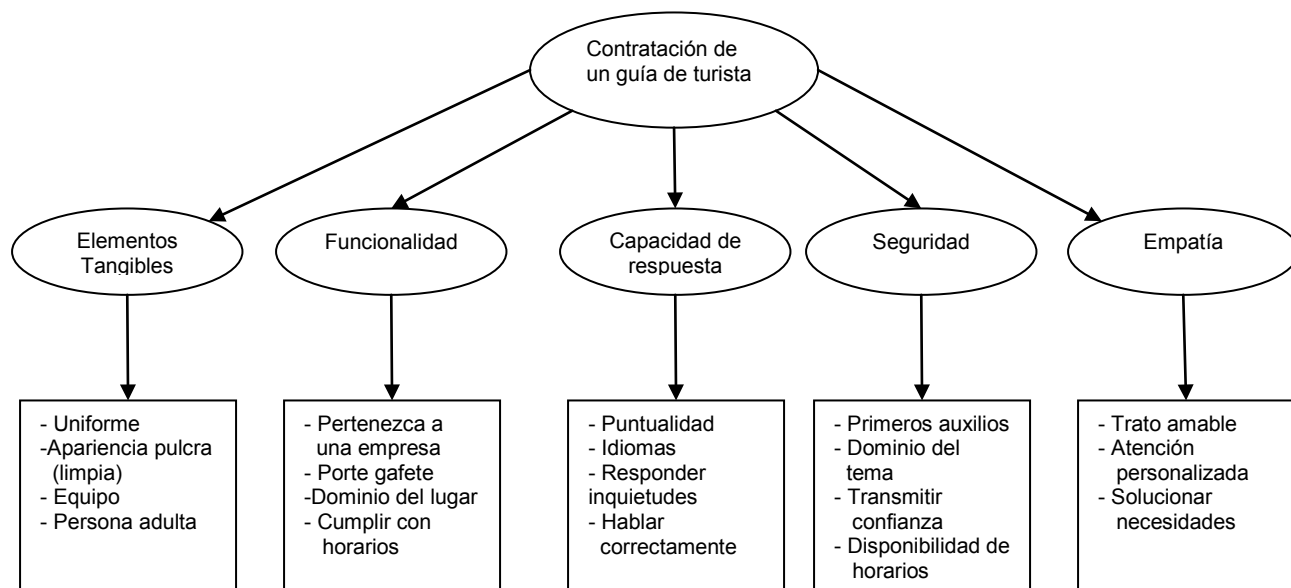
Contratación de un guía de turista

Elementos Tangibles

Funcionalidad

Capacidad de respuesta

Seguridad

Empatía

- Uniforme
-Apariencia pulcra (limpia)
- Equipo
- Persona adulta

- Pertenezca a una empresa
- Porte gafete
-Dominio del lugar
- Cumplir con horarios

- Puntualidad
- Idiomas
- Responder inquietudes
- Hablar correctamente

- Primeros auxilios
- Dominio del tema
- Transmitir confianza
- Disponibilidad de horarios

- Trato amable
- Atención personalizada
- Solucionar necesidades